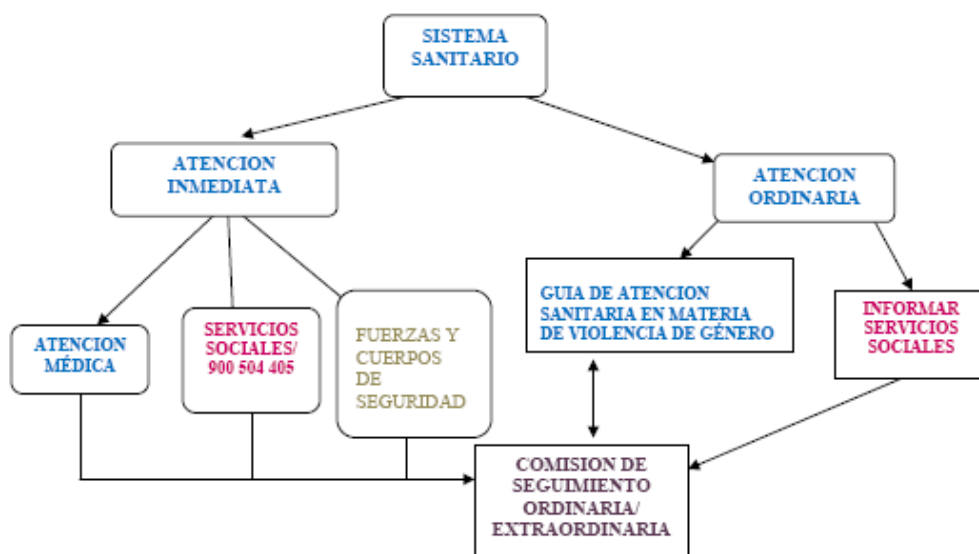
SISTEMA SANITARIO

ATENCION INMEDIATA

ATENCION ORDINARIA

ATENCION MÉDICA

SERVICIOS SOCIALES/ 900 504 405

FUERZAS Y CUERPOS DE SEGURIDAD

GUIA DE ATENCION SANITARIA EN MATERIA DE VIOLENCIA DE GÉNERO

INFORMAR SERVICIOS SOCIALES

COMISION DE SEGUIMIENTO ORDINARIA/ EXTRAORDINARIA